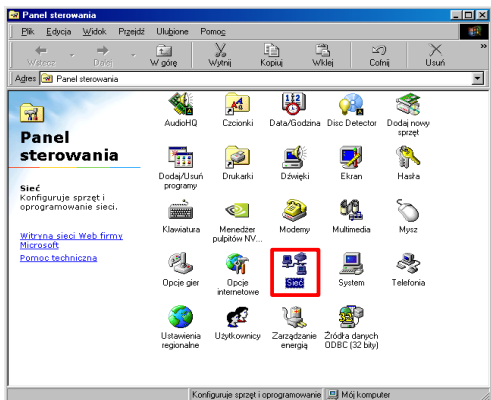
Panel sterowania

Plik Edycja Widok Przejdź Ulubione Pomoc

Wstecz Dalej W górę Wytnij Kopiuj Wklej Cofnij Usuń

Adres Panel sterowania

Panel sterowania

Sieć
Konfiguruje sprzęt i oprogramowanie sieci.

Witryna sieci Web firmy Microsoft
Pomoc techniczna

AudioHQ
Czcionki
Data/Godzina
Disc Detector
Dodaj nowy sprzęt
Dodaj/Usuń programy
Drukarki
Dźwięki
Ekran
Hasła
Klawiatura
Menedżer pulpitów NV...
Modemy
Multimedia
Mysz
Opcje gier
Opcje internetowe
Sieć
System
Telefonia
Ustawienia regionalne
Użytkownicy
Zarządzanie energią
Źródła danych ODBC (32 bity)

Konfiguruje sprzęt i oprogramowanie
Mój komputer